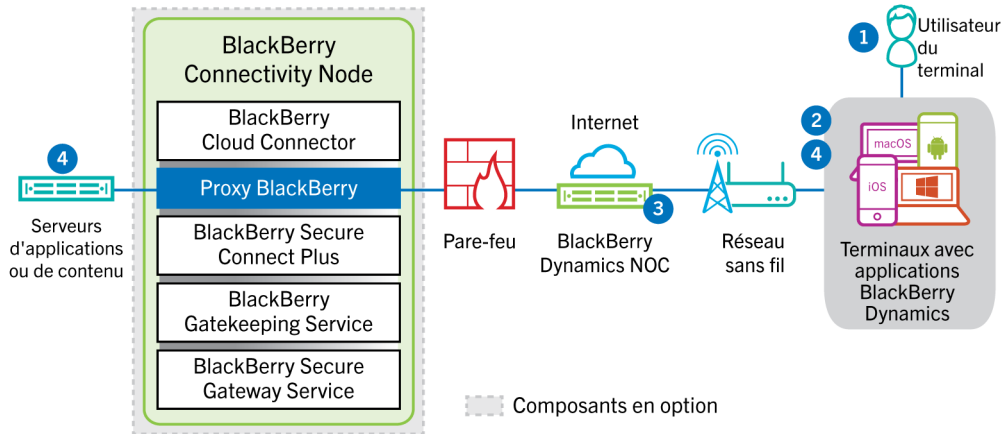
BlackBerry Connectivity Node

BlackBerry Cloud Connector

Proxy BlackBerry

BlackBerry Secure Connect Plus

BlackBerry Gatekeeping Service

BlackBerry Secure Gateway Service

4

Serveurs d'applications ou de contenu

Pare-feu

Internet

3

BlackBerry Dynamics NOC

Réseau sans fil

1

Utilisateur du terminal

2

4

macOS

iOS

Terminaux avec applications BlackBerry Dynamics

Composants en option